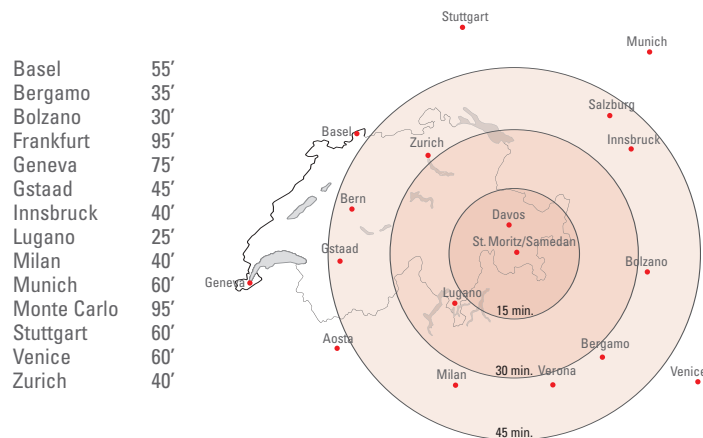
| | |
|---|---|
| Basel | 55′ |
| Bergamo | 35′ |
| Bolzano | 30′ |
| Frankfurt | 95′ |
| Geneva | 75′ |
| Gstaad | 45′ |
| Innsbruck | 40′ |
| Lugano | 25′ |
| Milan | 40′ |
| Munich | 60′ |
| Monte Carlo | 95′ |
| Stuttgart | 60′ |
| Venice | 60′ |
| Zurich | 40′ |

Stuttgart
Munich
Salzburg
Basel
Innsbruck
Zurich
Bern
Davos
St. Moritz/Samedan
Gstaad
Bolzano
Geneva
Lugano
15 min.
Aosta
Bergamo
Milan
30 min.
Verona
Venice
45 min.